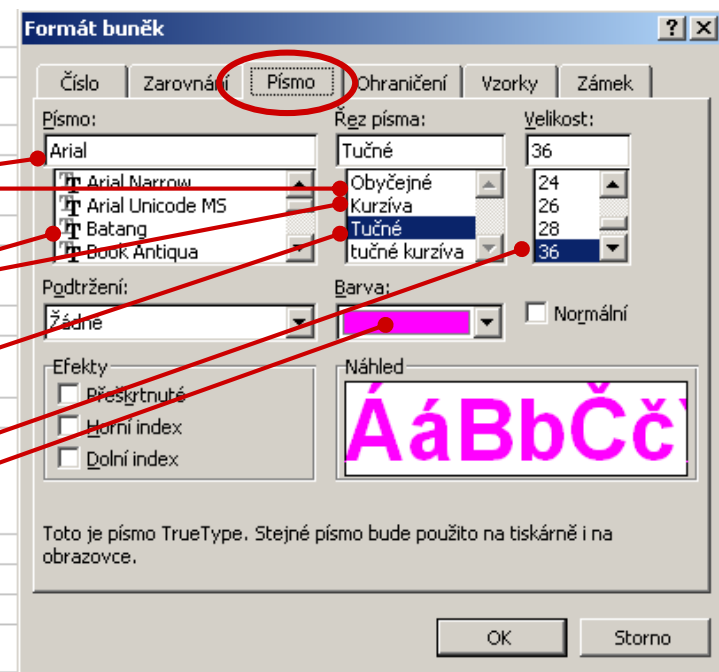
Formát buněk

?

X

Číslo

Zarovnání

Písmo

Ohraničení

Vzorky

Zámek

Písmo:

Arial

Arial Narrow

Arial Unicode MS

Batang

Book Antiqua

Řez písma:

Tučné

Obyčejné

Kurzíva

Tučné

tučné kurzíva

Velikost:

36

24

26

28

36

Podtržení:

Žádné

Barva:

Normální

Efekty

Přeškrtnuté

Horní index

Dolní index

Náhled

ÁáBbČč

Toto je písmo TrueType. Stejné písmo bude použito na tiskárně i na obrazovce.

OK

Storno